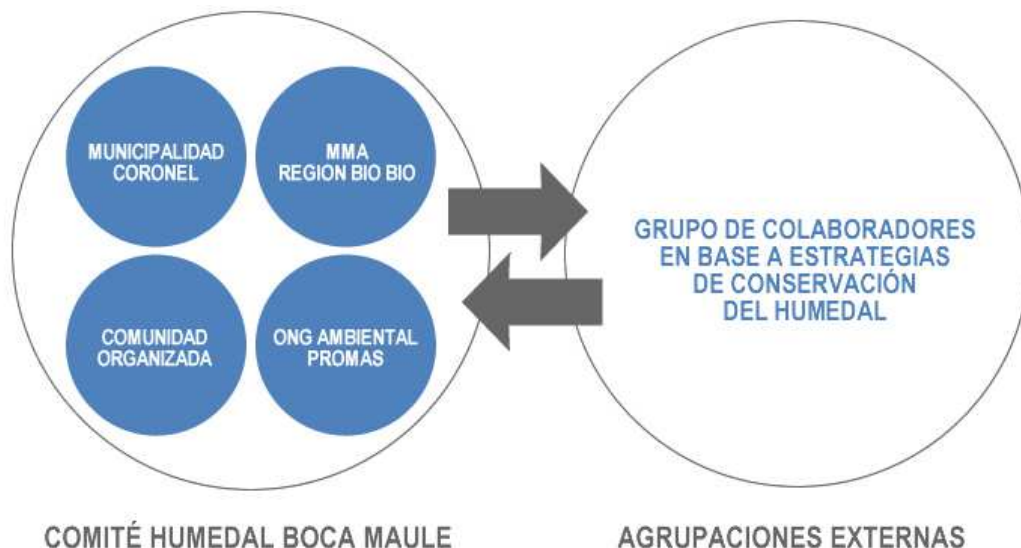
MUNICIPALIDAD CORONEL

MMA REGION BIO BIO

COMUNIDAD ORGANIZADA

ONG AMBIENTAL PROMAS

GRUPO DE COLABORADORES EN BASE A ESTRATEGIAS DE CONSERVACIÓN DEL HUMEDAL

COMITÉ HUMEDAL BOCA MAULE

AGRUPACIONES EXTERNAS